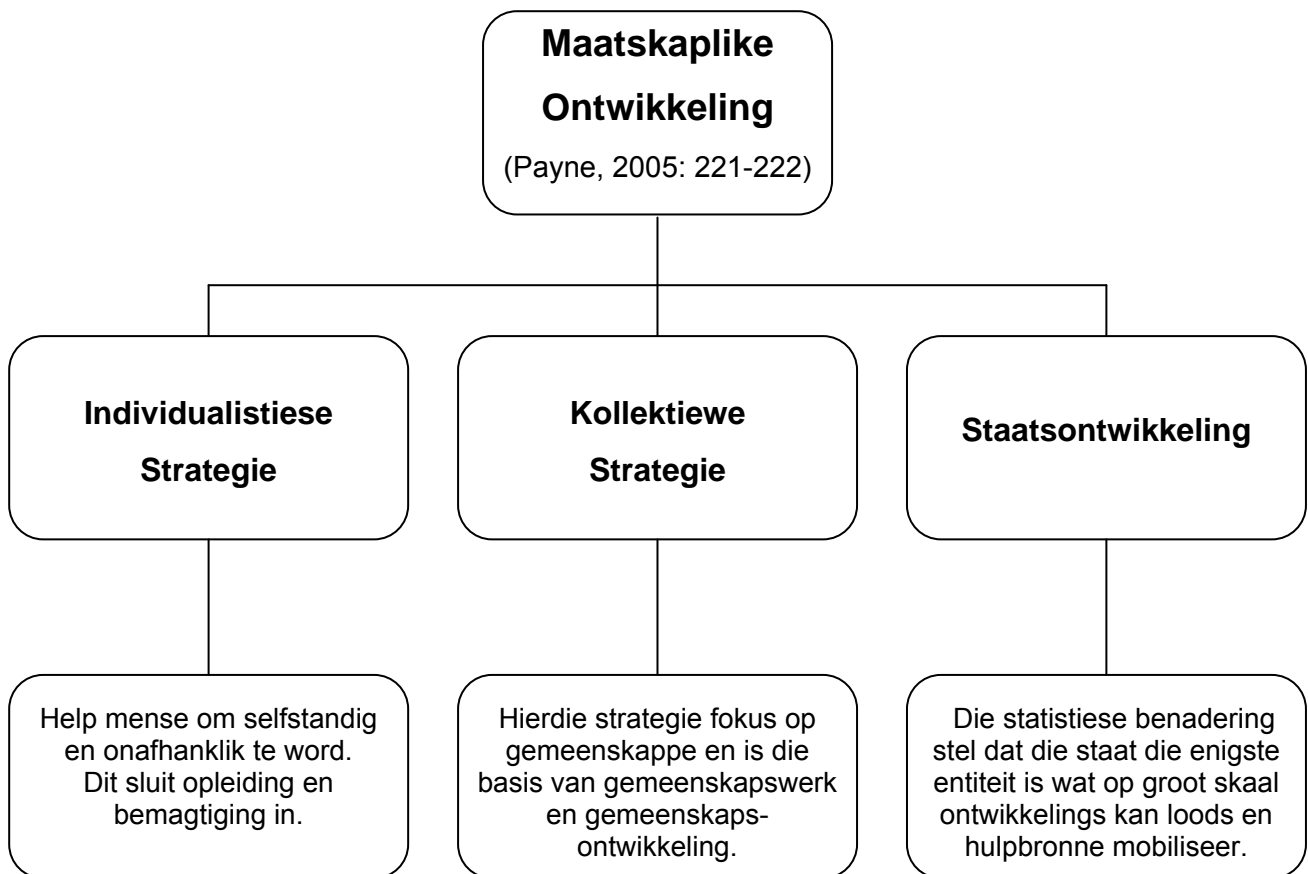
Maatskaplike Ontwikkeling
(Payne, 2005: 221-222)

Individualistiese Strategie

Kollektiewe Strategie

Staatsontwikkeling

Help mense om selfstandig en onafhanklik te word. Dit sluit opleiding en bemagtiging in.

Hierdie strategie fokus op gemeenskappe en is die basis van gemeenskapswerk en gemeenskapsontwikkeling.

Die statistiese benadering stel dat die staat die enigste entiteit is wat op groot skaal ontwikkelings kan loods en hulpbronne mobiliseer.